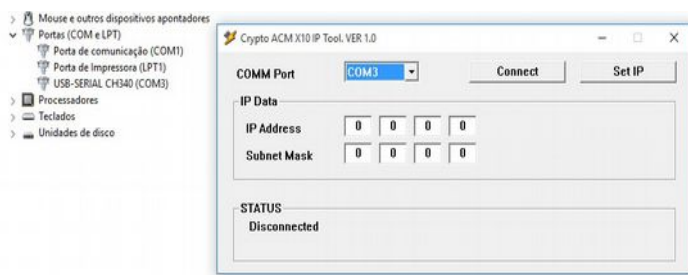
Mouse e outros dispositivos apontadores
Portas (COM e LPT)
Porta de comunicação (COM1)
Porta de Impressora (LPT1)
USB-SERIAL CH340 (COM3)
Processadores
Teclados
Unidades de disco

Crypto ACM X10 IP Tool. VER 1.0

COMM Port
COM3
Connect
Set IP

IP Data
IP Address
0 0 0 0
Subnet Mask
0 0 0 0

STATUS
Disconnected